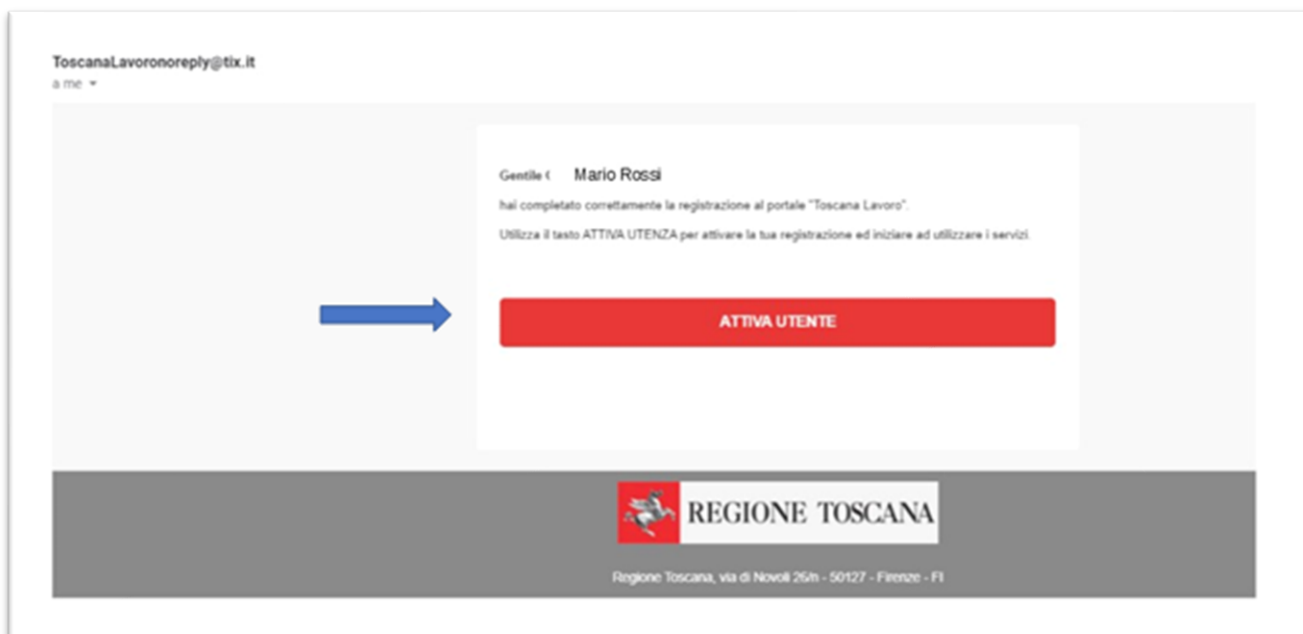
ToscanaLavoronoreply@tix.it
a me

Gentile ( Mario Rossi

hai completato correttamente la registrazione al portale "Toscana Lavoro".

Utilizza il tasto ATTIVA UTENZA per attivare la tua registrazione ed iniziare ad utilizzare i servizi.

ATTIVA UTENTE

REGIONE TOSCANA

Regione Toscana, via di Novoli 26/n - 50127 - Firenze - FI